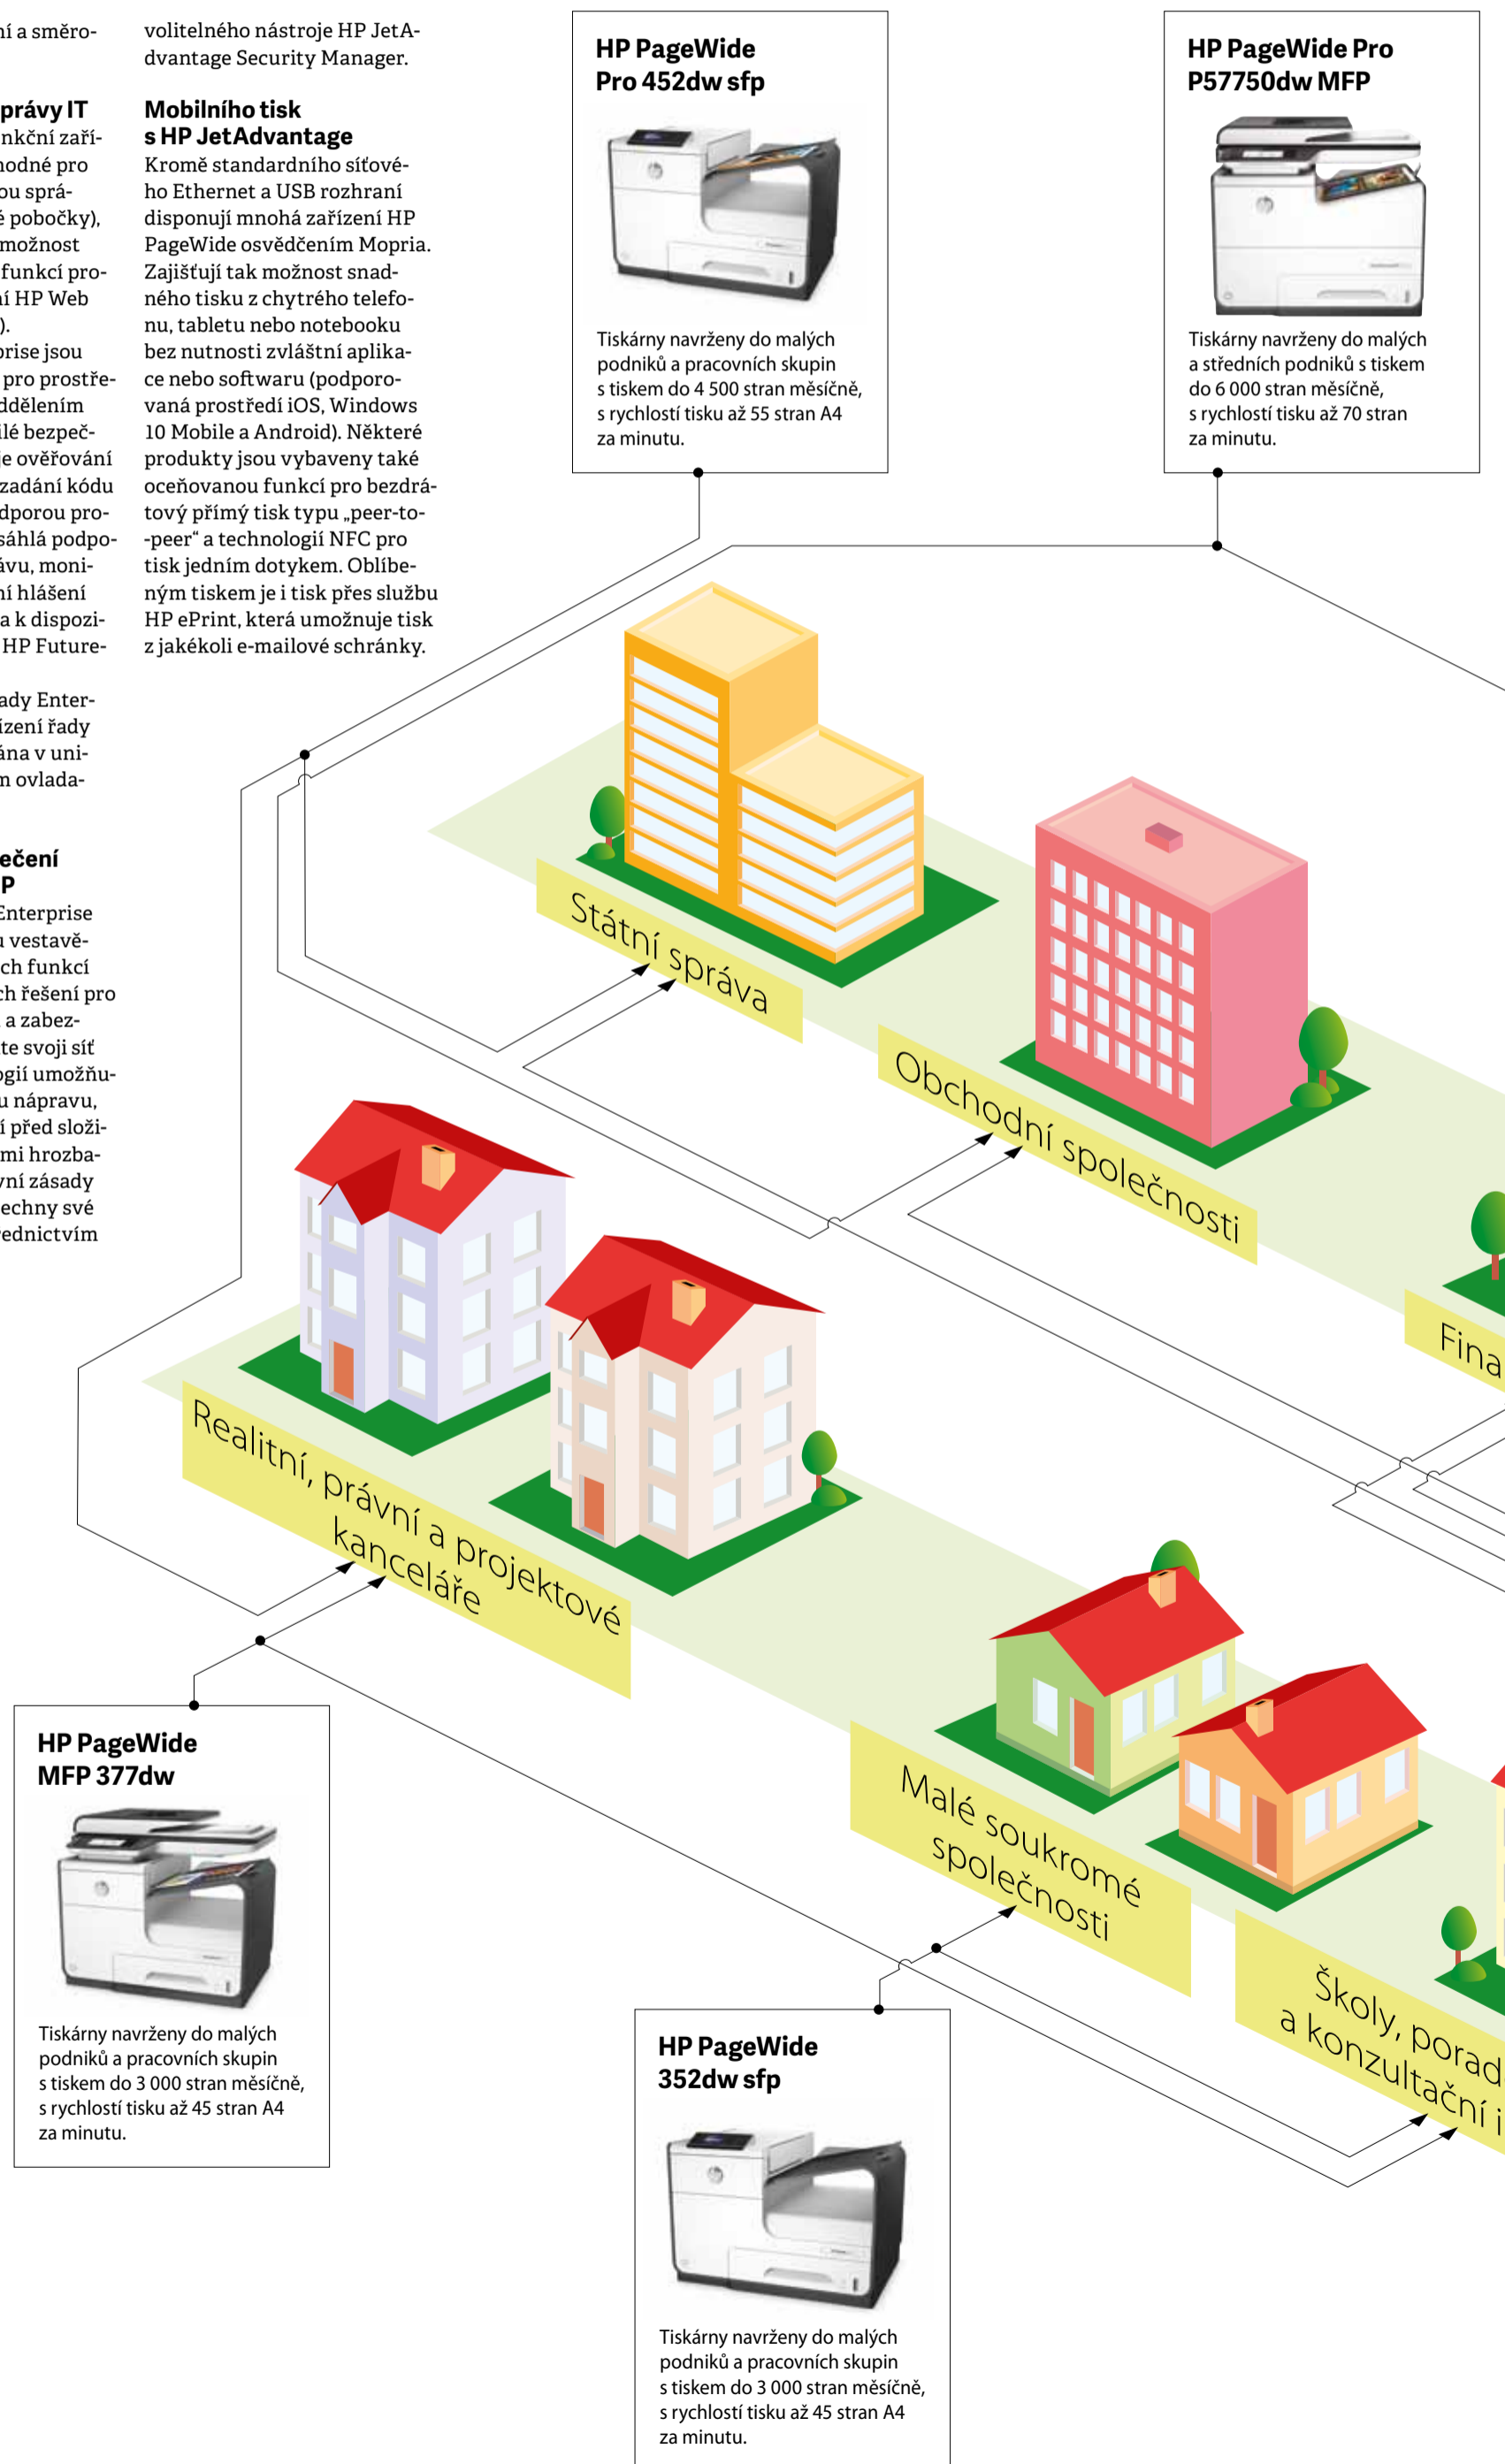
ní a směro-

právy IT
nkční zaří-
hodné pro
ou sprá-
é pobočky),
možnost
funkcí pro-
ní HP Web
).
prise jsou
pro prostře-
ddělením
ilé bezpeč-
je ověřování
zadání kódu
dporou pro-
sáhlá podpo-
ávu, moni-
ní hlášení
a k dispozi-
HP Future-

ady Enter-
ízení řady
ána v uni-
n ovlada-

ečení
P
Enterprise
vestavě-
ch funkcí
ch řešení pro
a zabez-
te svoji síť
ogií umožňu-
u nápravu,
í před složi-
mi hrozba-
vní zásady
echny své
ednictvím

volitelného nástroje HP JetAdvantage Security Manager.

Mobilního tisk s HP JetAdvantage
Kromě standardního síťového Ethernet a USB rozhraní disponují mnohá zařízení HP PageWide osvědčením Mopria. Zajišťují tak možnost snadného tisku z chytrého telefonu, tabletu nebo notebooku bez nutnosti zvláštní aplikace nebo softwaru (podporovaná prostředí iOS, Windows 10 Mobile a Android). Některé produkty jsou vybaveny také oceňovanou funkcí pro bezdrátový přímý tisk typu „peer-to-peer“ a technologií NFC pro tisk jedním dotykem. Oblíbeným tiskem je i tisk přes službu HP ePrint, která umožnuje tisk z jakékoli e-mailové schránky.

HP PageWide Pro 452dw sfp

Tiskárny navrženy do malých podniků a pracovních skupin s tiskem do 4 500 stran měsíčně, s rychlostí tisku až 55 stran A4 za minutu.

HP PageWide Pro P57750dw MFP

Tiskárny navrženy do malých a středních podniků s tiskem do 6 000 stran měsíčně, s rychlostí tisku až 70 stran za minutu.

Státní správa

Obchodní společnosti

Fina

Realitní, právní a projektové kanceláře

Malé soukromé společnosti

Školy, porad a konzultační i

HP PageWide MFP 377dw

Tiskárny navrženy do malých podniků a pracovních skupin s tiskem do 3 000 stran měsíčně, s rychlostí tisku až 45 stran A4 za minutu.

HP PageWide 352dw sfp

Tiskárny navrženy do malých podniků a pracovních skupin s tiskem do 3 000 stran měsíčně, s rychlostí tisku až 45 stran A4 za minutu.